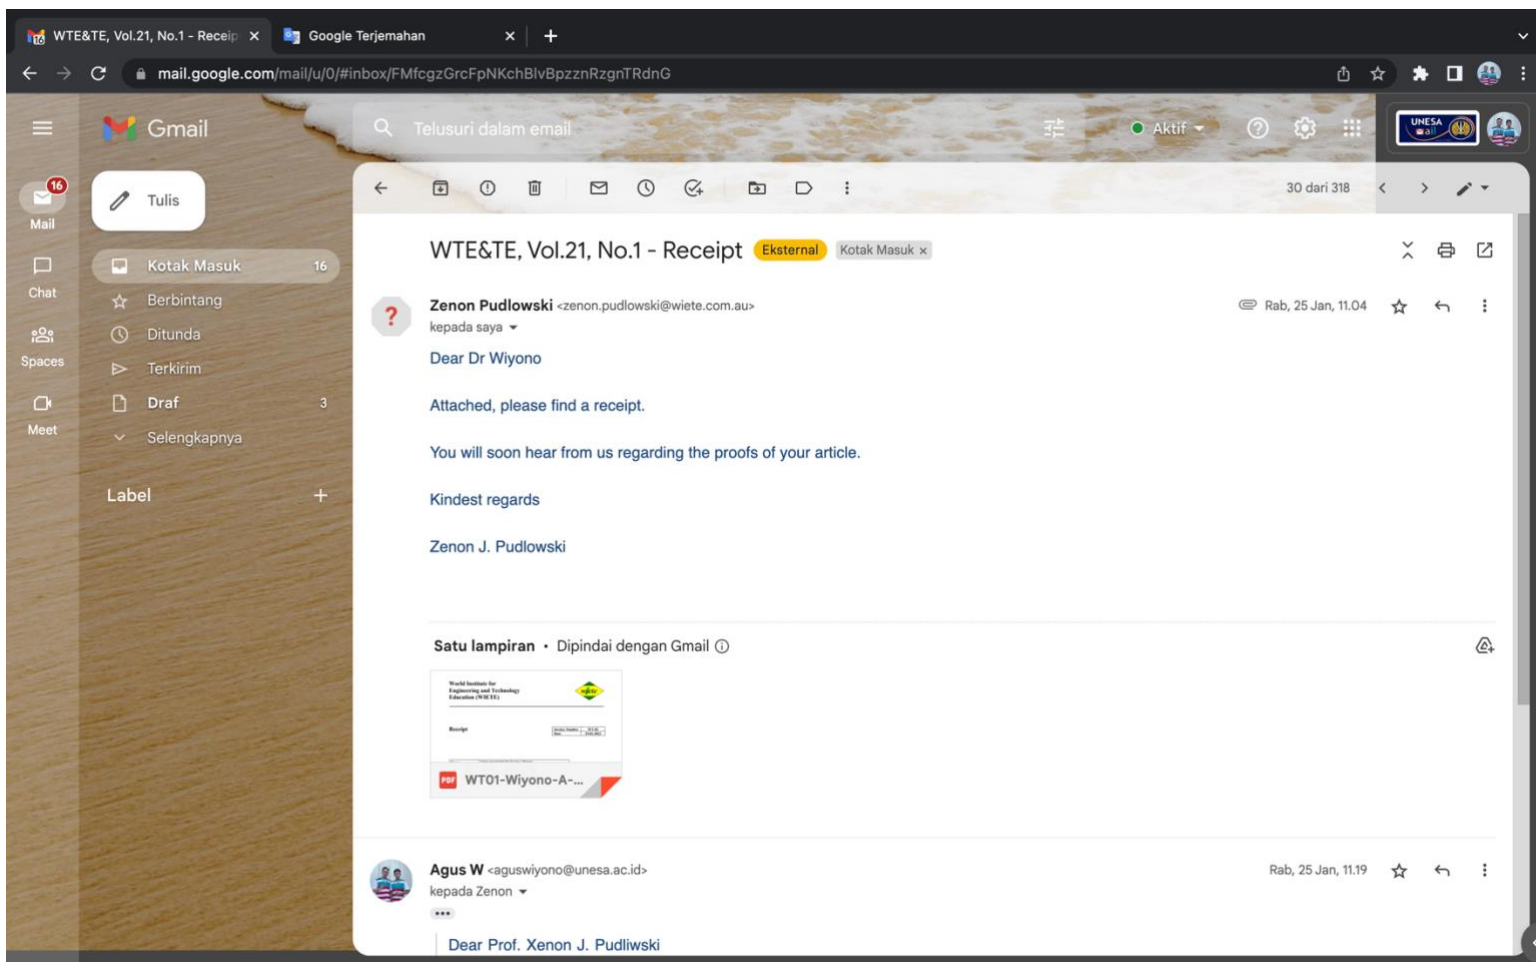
WTE&TE, Vol.21, No.1 - Receip ×
Google Terjemahan ×
+

mail.google.com/mail/u/0/#inbox/FMfcgzGrcFpNKchBlvBpzznRzgnTRdnG

Gmail
Telusuri dalam email
Aktif
UNESA mail

16
Mail
Chat
Spaces
Meet

Tulis
Kotak Masuk 16
Berbintang
Ditunda
Terkirim
Draf 3
Selengkapnya

Label +

30 dari 318

WTE&TE, Vol.21, No.1 - Receipt Eksternal Kotak Masuk ×

Zenon Pudlowski <zenon.pudlowski@wiete.com.au>
kepada saya
Rab, 25 Jan, 11.04

Dear Dr Wiyono

Attached, please find a receipt.

You will soon hear from us regarding the proofs of your article.

Kindest regards

Zenon J. Pudlowski

Satu lampiran • Dipindai dengan Gmail

World Institute for Engineering and Technology Education (WIETE)
Receipt
WT01-Wiyono-A-...

Agus W <aguswiyono@unesa.ac.id>
kepada Zenon
Rab, 25 Jan, 11.19

Dear Prof. Xenon J. Pudliwski